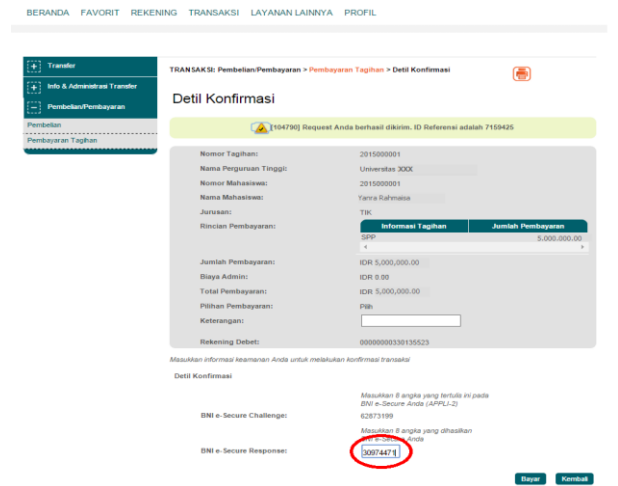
BERANDA FAVORIT REKENING TRANSAKSI LAYANAN LAINNYA PROFIL

Transfer
Info & Administrasi Transfer
Pembelian/Pembayaran
Pembelian
Pembayaran Tagihan

TRANSAKSI: Pembelian/Pembayaran > Pembayaran Tagihan > Detil Konfirmasi

Detil Konfirmasi

[104790] Request Anda berhasil dikirim. ID Referensi adalah 7159425

| | |
|---|---|
| Nomor Tagihan: | 2015000001 |
| Nama Perguruan Tinggi: | Universitas XXX |
| Nomor Mahasiswa: | 2015000001 |
| Nama Mahasiswa: | Yanra Rahmaisa |
| Jurusan: | TIK |
| Rincian Pembayaran: | |

| Informasi Tagihan | Jumlah Pembayaran |
|---|---|
| SPP | 5.000.000.00 |

| | |
|---|---|
| Jumlah Pembayaran: | IDR 5,000,000.00 |
| Biaya Admin: | IDR 0.00 |
| Total Pembayaran: | IDR 5,000,000.00 |
| Pilihan Pembayaran: | Pilih |
| Keterangan: | |
| Rekening Debet: | 0000000330135523 |

Masukkan informasi keamanan Anda untuk melakukan konfirmasi transaksi

Detil Konfirmasi

Masukkan 8 angka yang tertulis ini pada BNI e-Secure Anda (APPLI-2)

BNI e-Secure Challenge: 62873199

Masukkan 8 angka yang dihasilkan BNI e-Secure Anda

BNI e-Secure Response: 30974471

Bayar Kembali